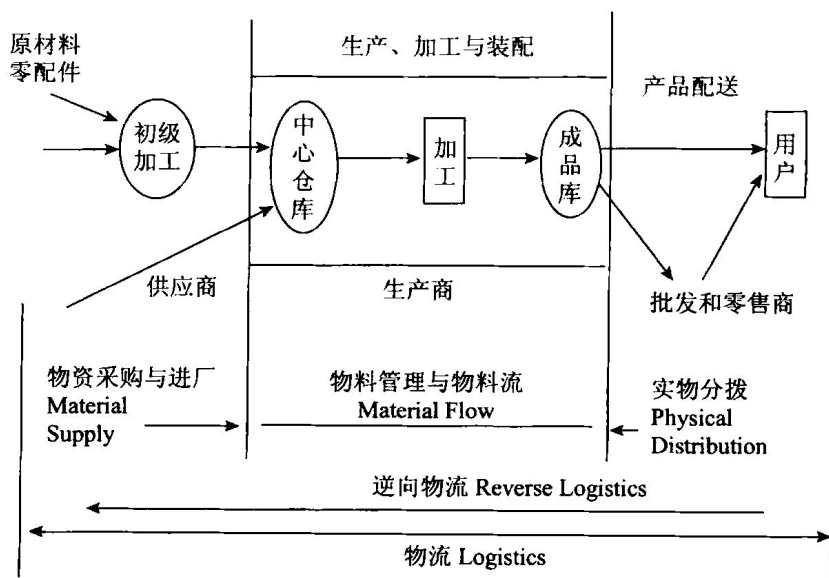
原材料
零配件

生产、加工与装配

产品配送

初级
加工

中心
仓库

加工

成品库

用户

供应商

生产商

批发和零售商

物资采购与进厂
Material
Supply

物料管理与物料流
Material Flow

实物分拨
Physical
Distribution

逆向物流 Reverse Logistics

物流 Logistics